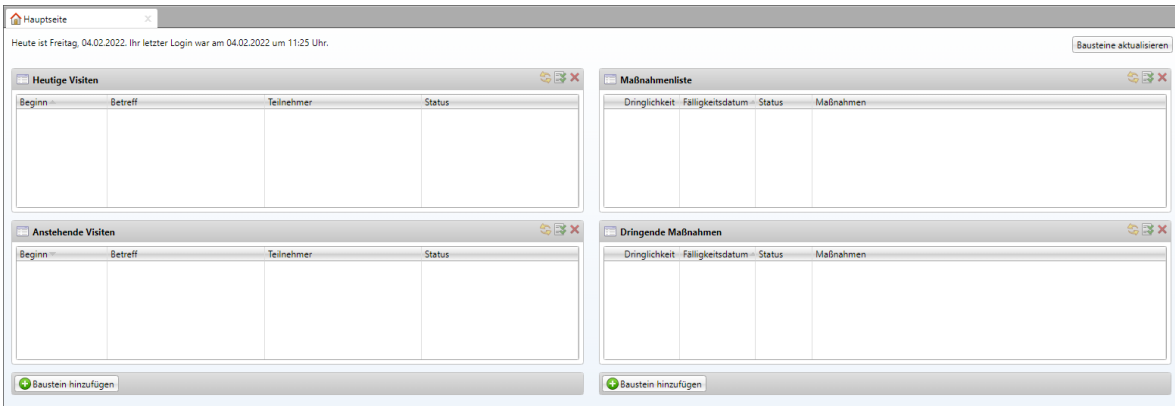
Hauptseite

Heute ist Freitag, 04.02.2022. Ihr letzter Login war am 04.02.2022 um 11:25 Uhr.

Bausteine aktualisieren

Heutige Visiten

| Beginn | Betreff | Teilnehmer | Status |
|---|---|---|---|

Anstehende Visiten

| Beginn | Betreff | Teilnehmer | Status |
|---|---|---|---|

Baustein hinzufügen

Maßnahmenliste

| Dringlichkeit | Fälligkeitsdatum | Status | Maßnahmen |
|---|---|---|---|

Dringende Maßnahmen

| Dringlichkeit | Fälligkeitsdatum | Status | Maßnahmen |
|---|---|---|---|

Baustein hinzufügen